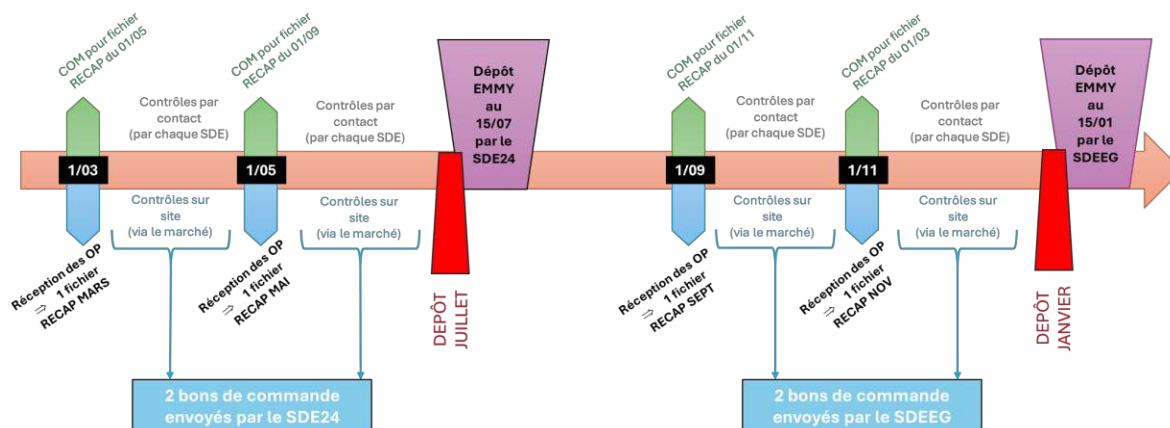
COM pour fichier RECAP du 01/05

COM pour fichier RECAP du 01/09

Dépôt EMMY au 15/07 par le SDE24

COM pour fichier RECAP du 01/11

COM pour fichier RECAP du 01/03

Dépôt EMMY au 15/01 par le SDEEG

Contrôles par contact (par chaque SDE)

Contrôles par contact (par chaque SDE)

Contrôles par contact (par chaque SDE)

Contrôles par contact (par chaque SDE)

1/03

1/05

1/09

1/11

Contrôles sur site (via le marché)

Contrôles sur site (via le marché)

Contrôles sur site (via le marché)

Contrôles sur site (via le marché)

Réception des OP ⇒ 1 fichier RECAP MARS

Réception des OP ⇒ 1 fichier RECAP MAI

DEPÔT JUILLET

Réception des OP ⇒ 1 fichier RECAP SEPT

Réception des OP ⇒ 1 fichier RECAP NOV

DEPÔT JANVIER

2 bons de commande envoyés par le SDE24

2 bons de commande envoyés par le SDEEG